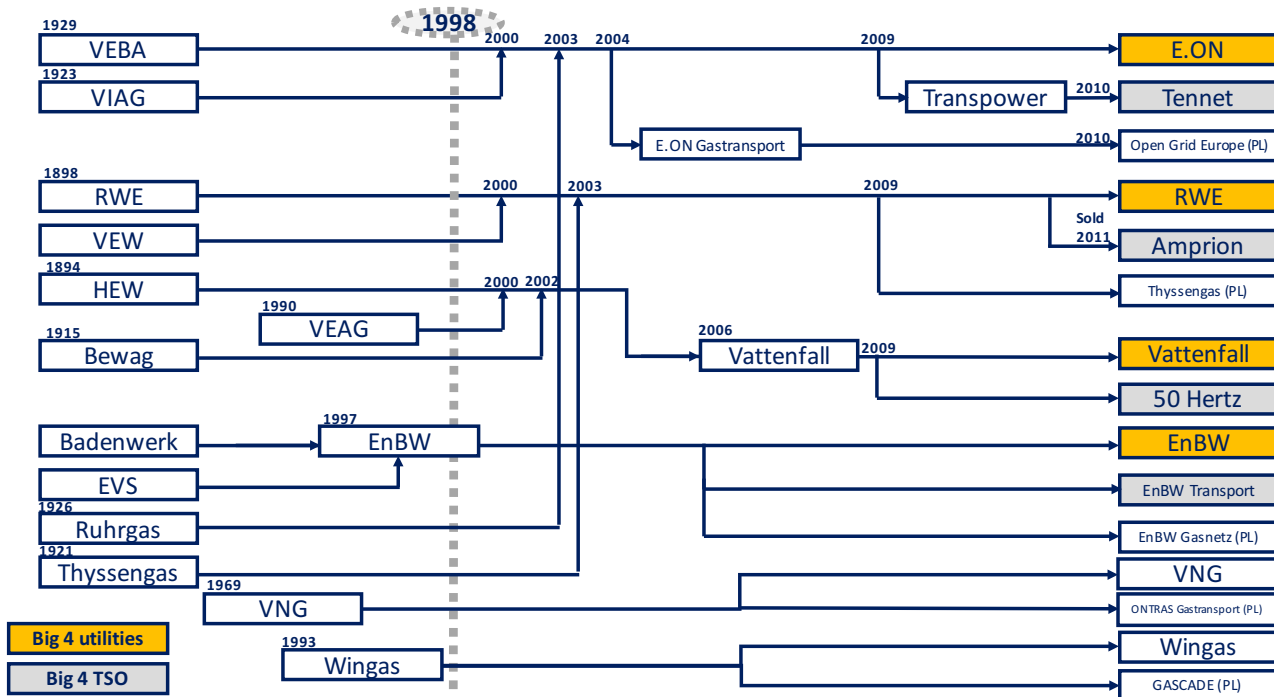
1998

1929
VEBA
1923
VIAG
1898
RWE
VEW
1894
HEW
1990
VEAG
1915
Bewag
Badenwerk
1997
EnBW
EVS
1926
Ruhrgas
1921
Thyssengas
1969
VNG
1993
Wingas

2000
2003
2004
2009
E.ON
Transpower
2010
Tennet
E.ON Gastransport
2010
Open Grid Europe (PL)
2000
2003
2009
RWE
Sold
2011
Amprion
Thyssengas (PL)
2000
2002
2006
Vattenfall
2009
Vattenfall
50 Hertz
EnBW
EnBW Transport
EnBW Gasnetz (PL)
VNG
ONTRAS Gastransport (PL)
Wingas
GASCADE (PL)

Big 4 utilities
Big 4 TSO